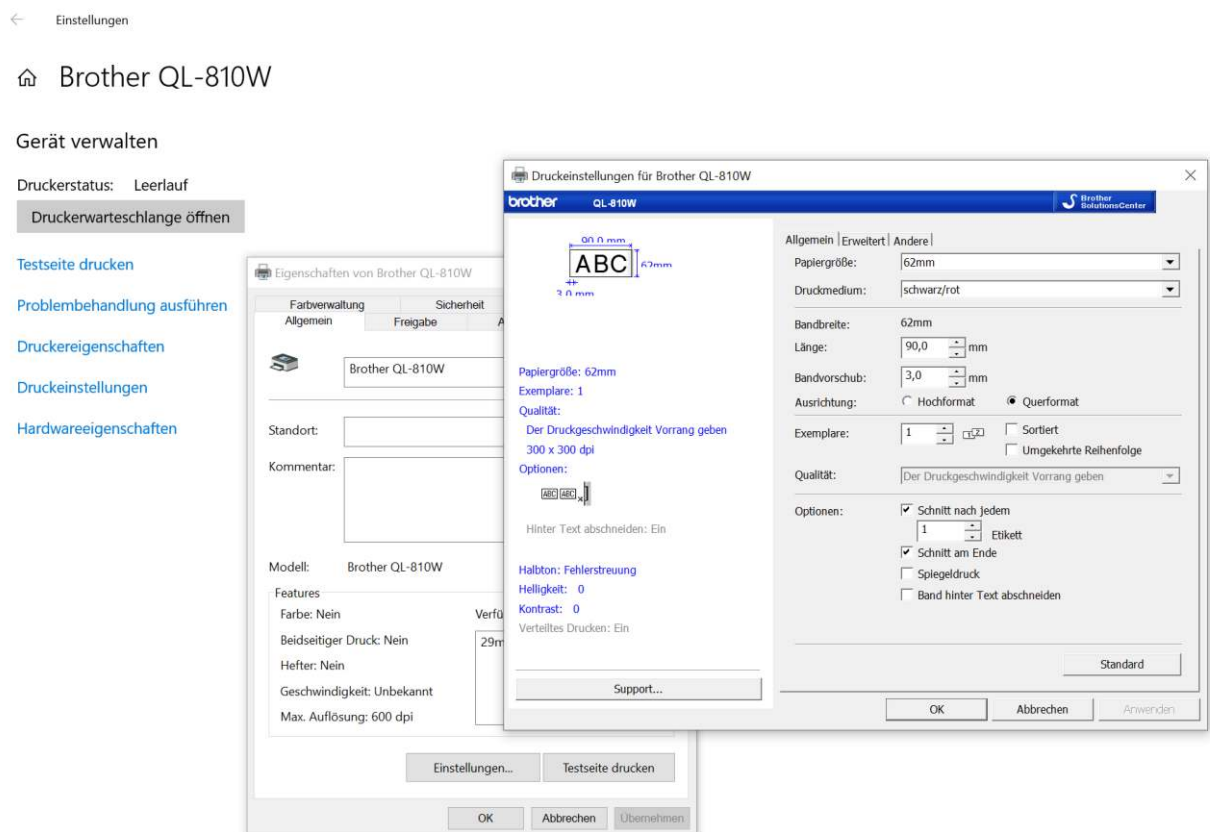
Einstellungen

Brother QL-810W

Gerät verwalten

Druckerstatus: Leerlauf

Druckerwarteschlange öffnen

Testseite drucken

Problembehandlung ausführen

Druckereigenschaften

Druckeinstellungen

Hardwareeigenschaften

Eigenschaften von Brother QL-810W

Farbverwaltung | Sicherheit | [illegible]
Allgemein | Freigabe | A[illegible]

Brother QL-810W

Standort:

Kommentar:

Modell: Brother QL-810W

Features
Farbe: Nein
Beidseitiger Druck: Nein
Hefter: Nein
Geschwindigkeit: Unbekannt
Max. Auflösung: 600 dpi

Verfü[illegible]
29m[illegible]

Einstellungen... | Testseite drucken

OK | Abbrechen | Übernehmen

Druckeinstellungen für Brother QL-810W

brother QL-810W

Brother SolutionsCenter

90,0 mm
ABC
62mm
3,0 mm

Papiergröße: 62mm
Exemplare: 1
Qualität:
Der Druckgeschwindigkeit Vorrang geben
300 x 300 dpi
Optionen:
ABC ABC

Hinter Text abschneiden: Ein

Halbton: Fehlerstreuung
Helligkeit: 0
Kontrast: 0
Verteiltes Drucken: Ein

Support...

Allgemein | Erweitert | Andere

Papiergröße: 62mm
Druckmedium: schwarz/rot
Bandbreite: 62mm
Länge: 90,0 mm
Bandvorschub: 3,0 mm
Ausrichtung: Hochformat Querformat
Exemplare: 1 Sortiert
Umgekehrte Reihenfolge
Qualität: Der Druckgeschwindigkeit Vorrang geben
Optionen: Schnitt nach jedem
1 Etikett
Schnitt am Ende
Spiegeldruck
Band hinter Text abschneiden

Standard

OK | Abbrechen | Anwenden